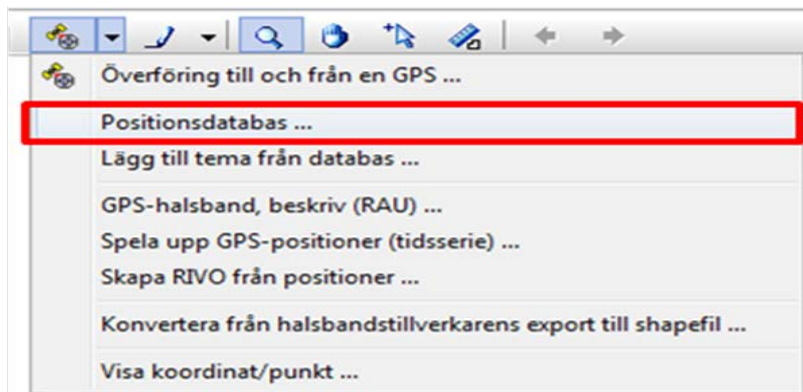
Överföring till och från en GPS ...

Positionsdatabas ...

Lägg till tema från databas ...

GPS-halsband, beskriv (RAU) ...

Spela upp GPS-positioner (tidsserie) ...

Skapa RIVO från positioner ...

Konvertera från halsbandstillverkarens export till shapefil ...

Visa koordinat/punkt ...